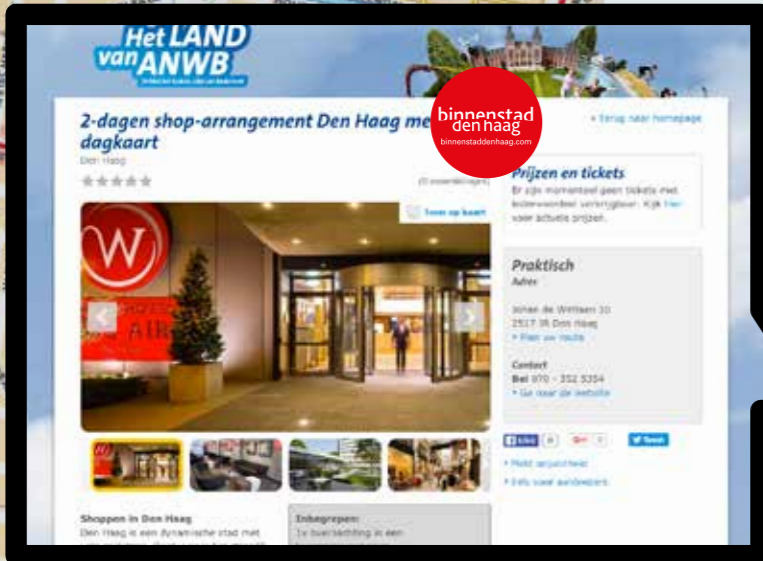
Het LAND van ANWB

2-dagen shop-arrangement Den Haag met dagkaart

Den Haag

binnenstad den haag
binnenstaddenhaag.com

« Terug naar homepage

(0 waarderingen)

Toon op kaart

Prijzen en tickets
Er zijn momenteel geen tickets met ledenvoordeel verkrijgbaar. Kijk hier voor actuele prijzen.

Praktisch
Adres

Johan de Wittlaan 30
2517 JR Den Haag
» Plan uw route

Contact
Tel 070 - 352 5354
» Ga naar de website

Like
Tweet

» Meld verjaardag
» Info voor aanbieders

Shoppen in Den Haag
Den Haag is een dynamische stad met

Inbegrepen:
1x overnachting in een